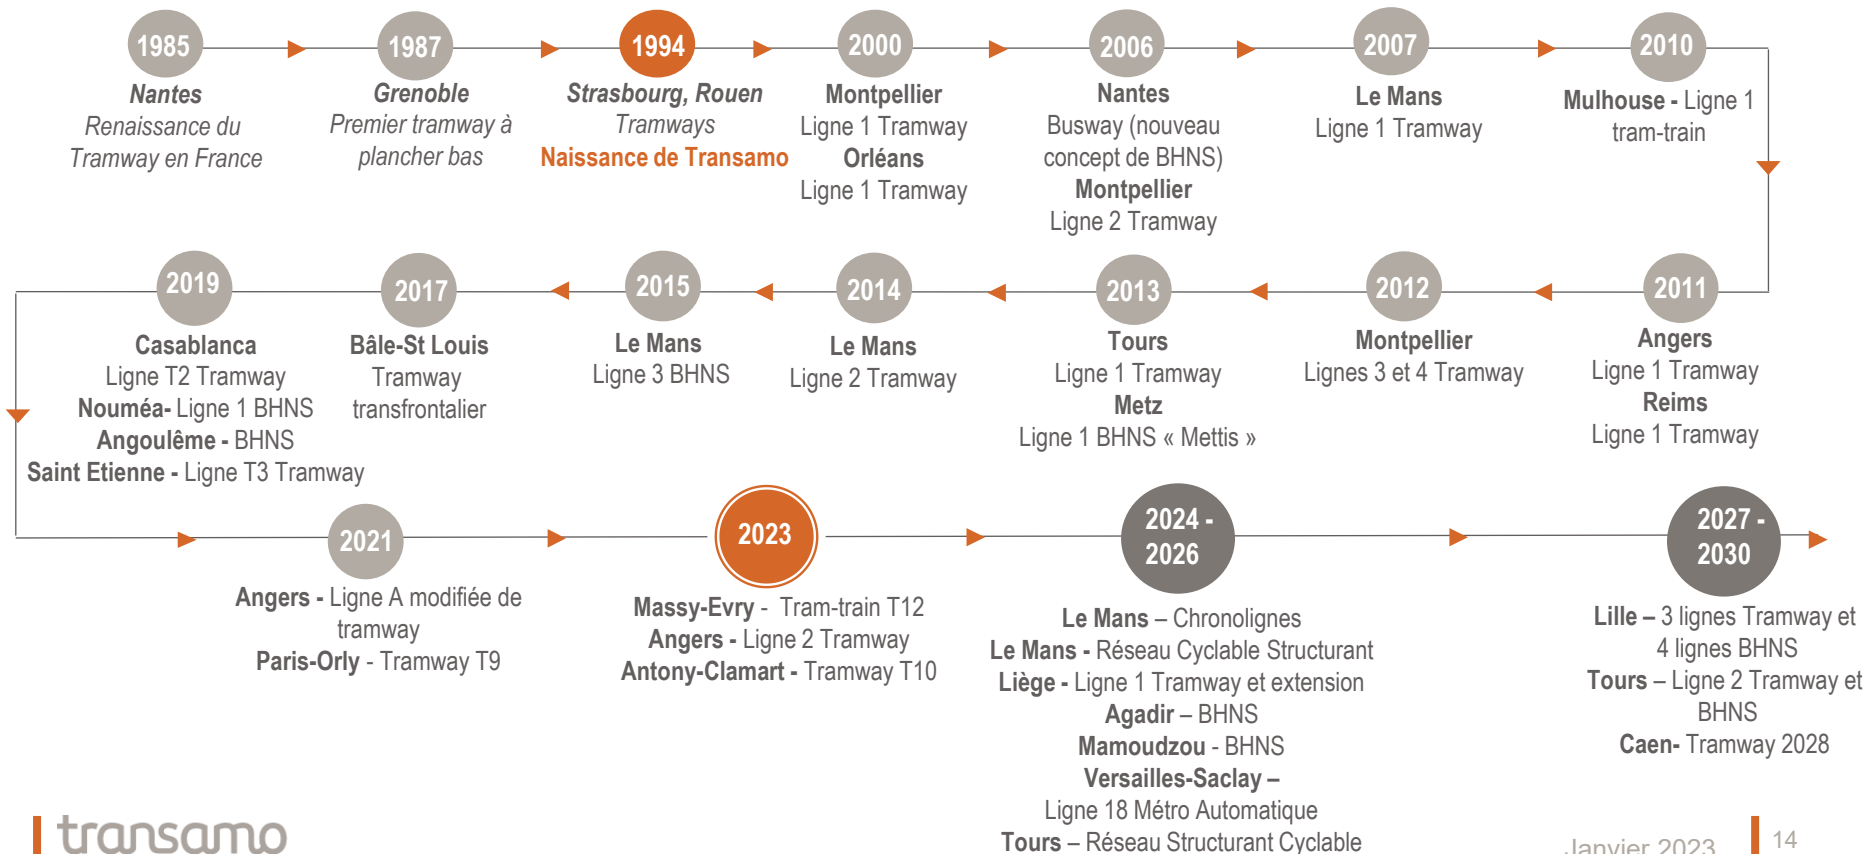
1985
Nantes
Renaissance du Tramway en France

1987
Grenoble
Premier tramway à plancher bas

1994
Strasbourg, Rouen
Tramways
Naissance de Transamo

2000
Montpellier
Ligne 1 Tramway
Orléans
Ligne 1 Tramway

2006
Nantes
Busway (nouveau concept de BHNS)
Montpellier
Ligne 2 Tramway

2007
Le Mans
Ligne 1 Tramway

2010
Mulhouse - Ligne 1 tram-train

2011
Angers
Ligne 1 Tramway
Reims
Ligne 1 Tramway

2012
Montpellier
Lignes 3 et 4 Tramway

2013
Tours
Ligne 1 Tramway
Metz
Ligne 1 BHNS « Mettis »

2014
Le Mans
Ligne 2 Tramway

2015
Le Mans
Ligne 3 BHNS

2017
Bâle-St Louis
Tramway transfrontalier

2019
Casablanca
Ligne T2 Tramway
Nouméa- Ligne 1 BHNS
Angoulême - BHNS
Saint Etienne - Ligne T3 Tramway

2021
Angers - Ligne A modifiée de tramway
Paris-Orly - Tramway T9

2023
Massy-Evry - Tram-train T12
Angers - Ligne 2 Tramway
Antony-Clamart - Tramway T10

2024 - 2026
Le Mans – Chronolignes
Le Mans - Réseau Cyclable Structurant
Liège - Ligne 1 Tramway et extension
Agadir – BHNS
Mamoudzou - BHNS
Versailles-Saclay –
Ligne 18 Métro Automatique
Tours – Réseau Structurant Cyclable

2027 - 2030
Lille – 3 lignes Tramway et 4 lignes BHNS
Tours – Ligne 2 Tramway et BHNS
Caen- Tramway 2028

transamo

Janvier 2023

14